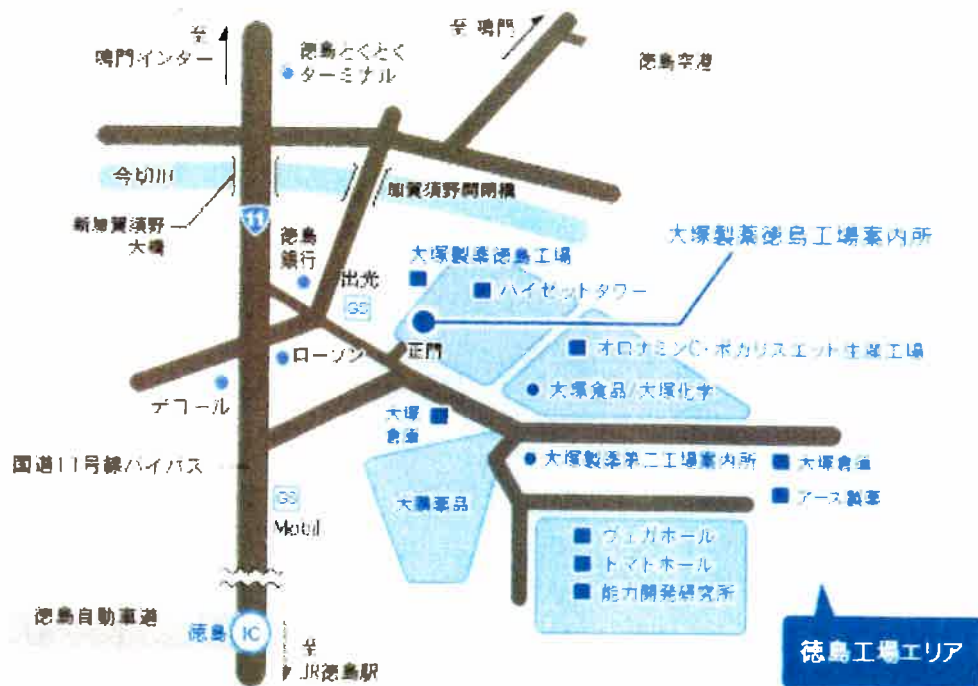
至
鳴門インター

徳島とくとく
ターミナル

至 鳴門

徳島空港

今切川

新加賀須野
大橋

加賀須野閘門橋

11

徳島
銀行

出光

GS

大塚製薬徳島工場

ハイゼットタワー

大塚製薬徳島工場案内所

正門

オロナミンC・ポカリスエット生産工場

ローソン

大塚食品/大塚化学

デフール

大塚
倉庫

国道11号線バイパス

大塚製薬第二工場案内所

大塚倉庫

アース製薬

GS
Mobil

大塚薬品

ヴェガホール

トマトホール

能力開発研究所

徳島自動車道

徳島 IC

至
JR徳島駅

徳島工場エリア